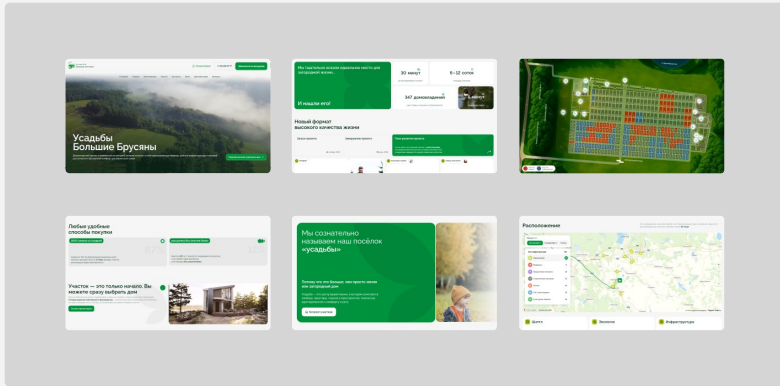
Усадьбы
Большие Брусяны

Мы тщательно искали идеальное место для загородной жизни

И нашли его!

30 минут

8–12 соток

347 домовладений

Новый формат высокого качества жизни

Любые удобные способы покупки

Участок — это только начало. Вы можете сразу выбрать дом

Мы сознательно называем наш посёлок «усадьбы»

Расположение

Досуг

Экология

Инфраструктура